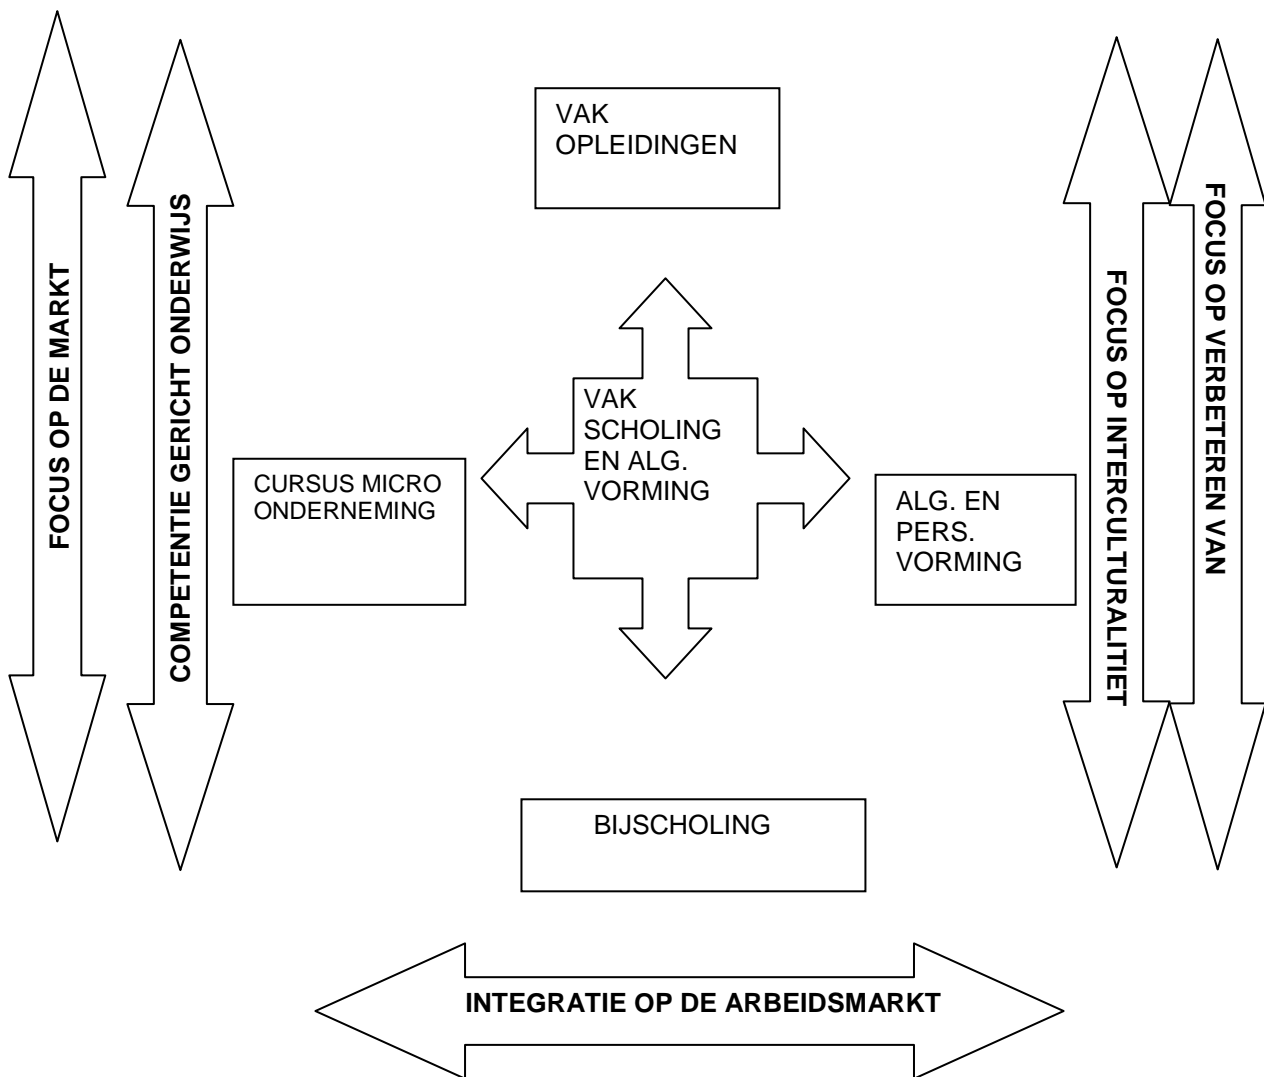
FOCUS OP DE MARKT

COMPETENTIE GERICHT ONDERWIJS

VAK OPLEIDINGEN

VAK SCHOLING EN ALG. VORMING

CURSUS MICRO ONDERNEMING

ALG. EN PERS. VORMING

FOCUS OP INTERCULTURALITIET

FOCUS OP VERBETEREN VAN

BIJSCHOLING

INTEGRATIE OP DE ARBEIDSMARKT